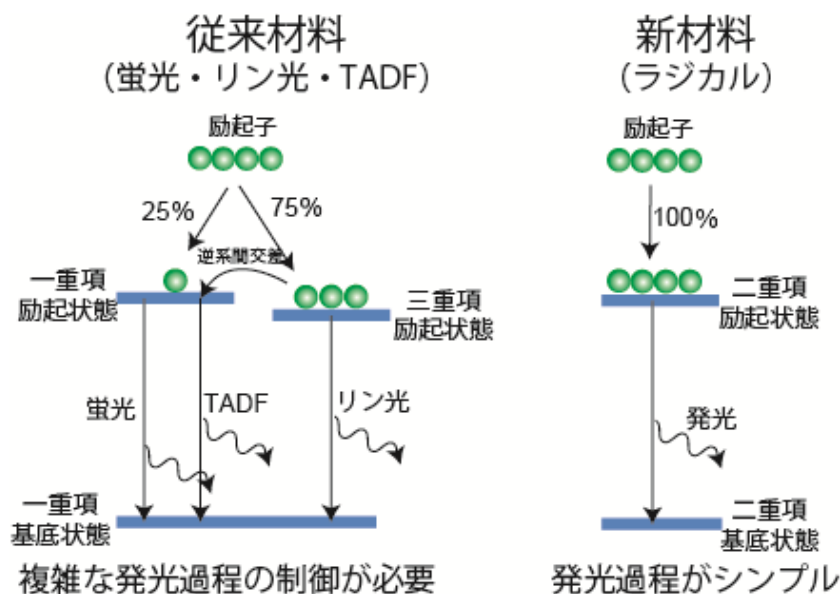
従来材料
（蛍光・リン光・TADF）

励起子

25%

75%

逆系間交差

一重項
励起状態

三重項
励起状態

蛍光

TADF

リン光

一重項
基底状態

複雑な発光過程の制御が必要

新材料
（ラジカル）

励起子

100%

二重項
励起状態

発光

二重項
基底状態

発光過程がシンプル